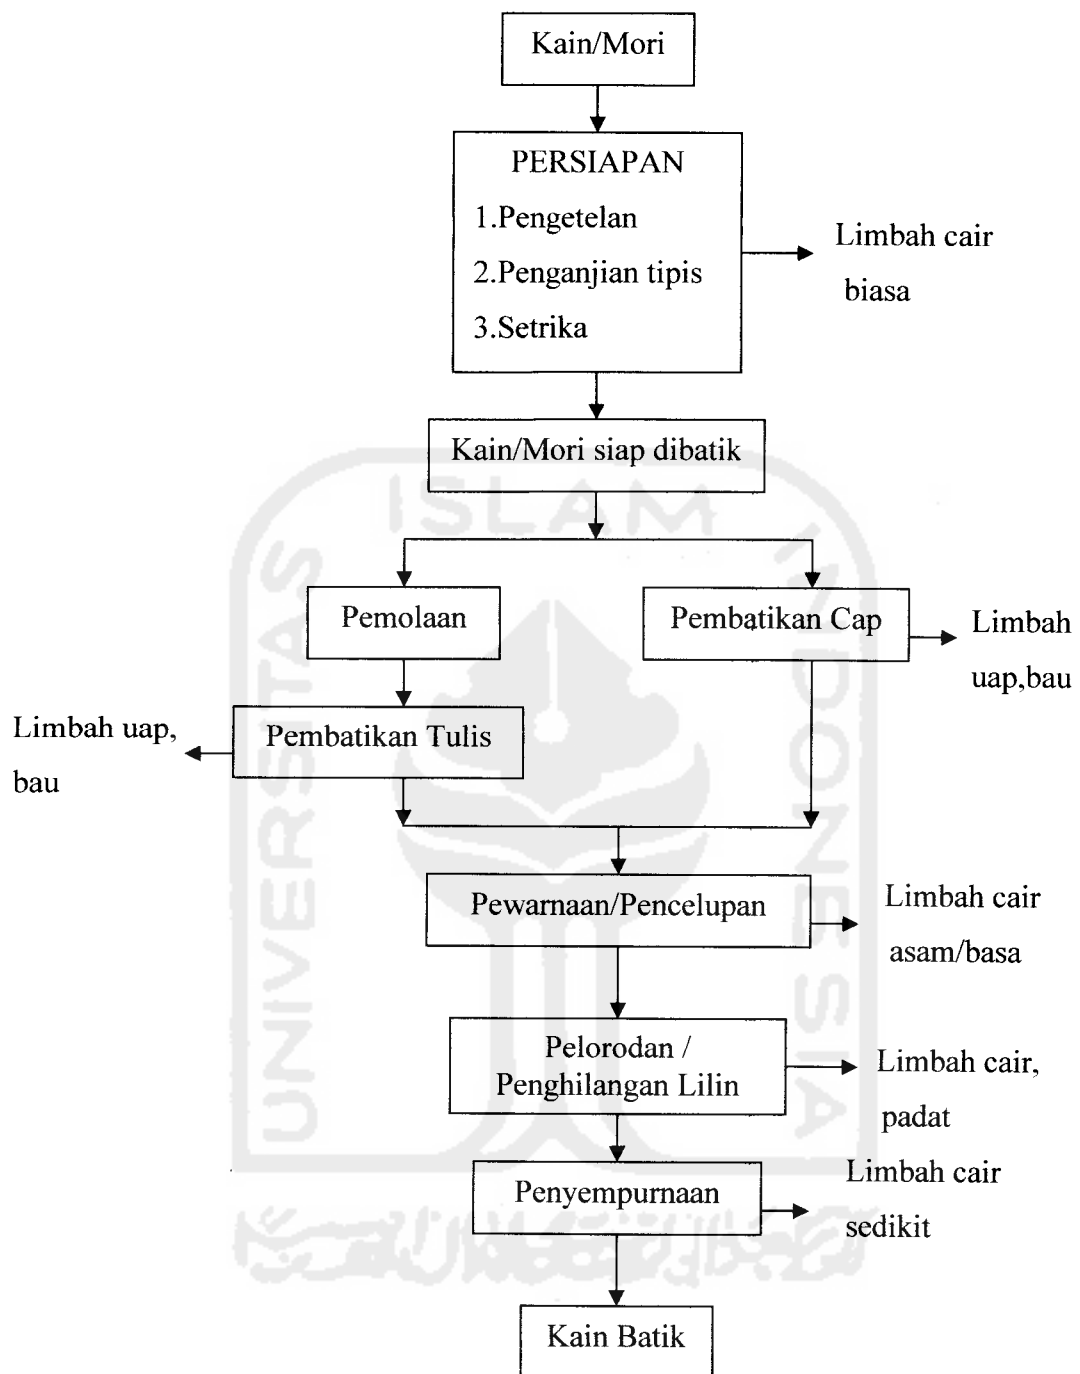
Kain/Mori

PERSIAPAN
1.Pengetelan
2.Penganjian tipis
3.Setrika

Limbah cair biasa

Kain/Mori siap dibatik

Pemolaan

Pembatikan Cap

Limbah uap,bau

Limbah uap, bau

Pembatikan Tulis

Pewarnaan/Pencelupan

Limbah cair asam/basa

Pelorodan / Penghilangan Lilin

Limbah cair, padat

Penyempurnaan

Limbah cair sedikit

Kain Batik